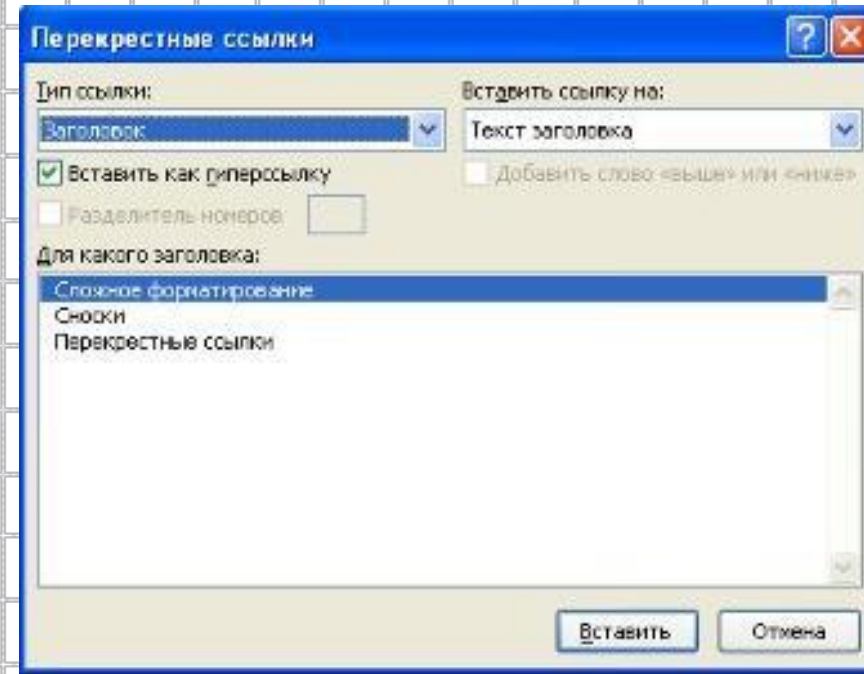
Перекрестные ссылки

Тип ссылки:

Заголовок

Вставить ссылку на:

Текст заголовка

Вставить как гиперссылку

Добавить слово «выше» или «ниже»

Разделитель номеров

Для какого заголовка:

Сложное форматирование
Сноски
Перекрестные ссылки

Вставить

Отмена